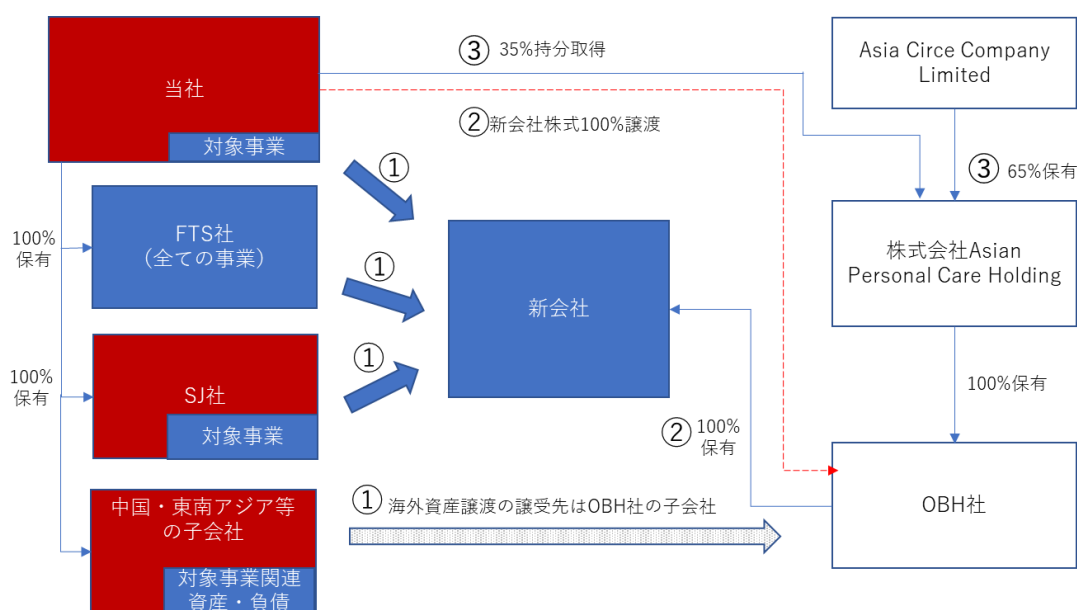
当社

対象事業

③ 35%持分取得

② 新会社株式100%譲渡

Asia Circe Company Limited

③ 65%保有

100%保有

FTS社
(全ての事業)

①

①

①

新会社

株式会社Asian Personal Care Holding

100%保有

SJ社

対象事業

② 100%保有

OBH社

中国・東南アジア等の子会社

対象事業関連資産・負債

① 海外資産譲渡の譲受先はOBH社の子会社